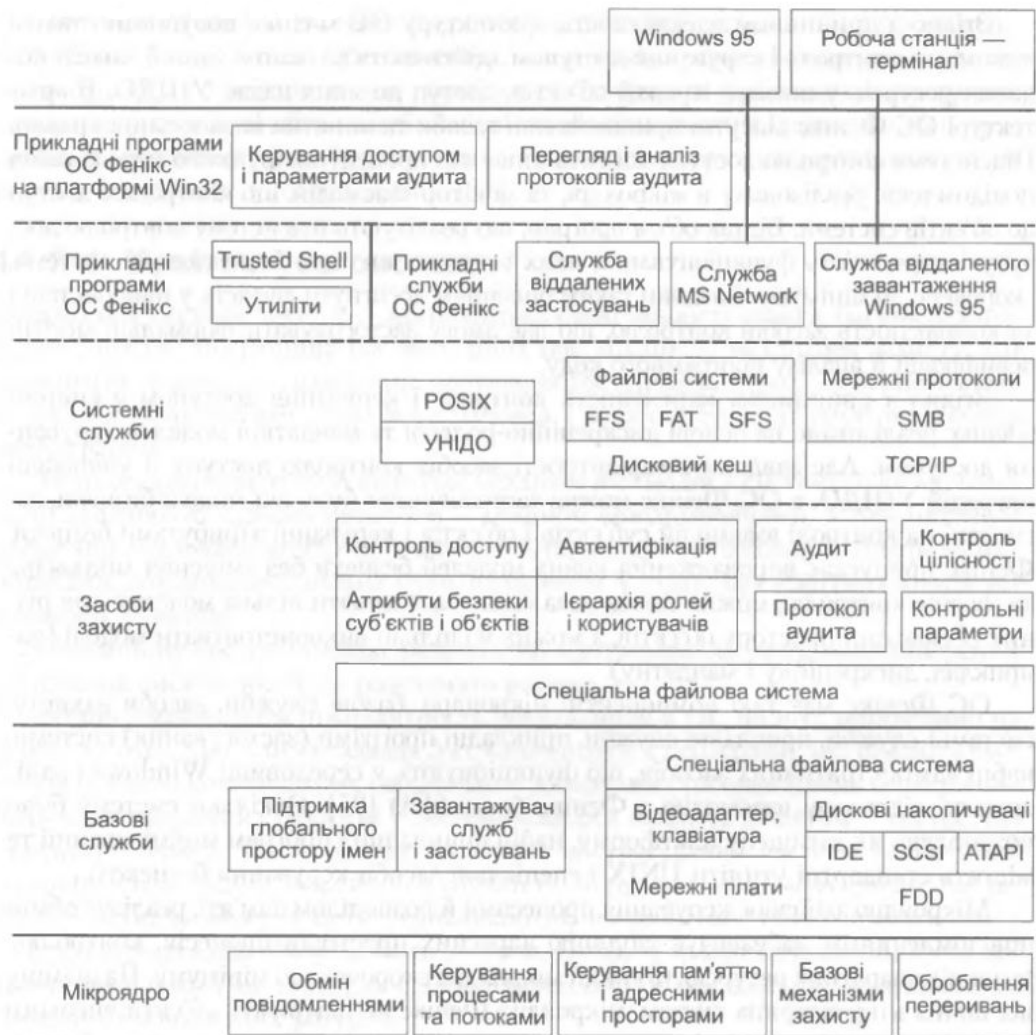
Windows 95

Робоча станція — термінал

Прикладні програми ОС Фенікс на платформі Win32

Керування доступом і параметрами аудита

Перегляд і аналіз протоколів аудита

Прикладні програми ОС Фенікс

Trusted Shell

Утиліти

Прикладні служби ОС Фенікс

Служба віддалених застосувань

Служба MS Network

Служба віддаленого завантаження Windows 95

Системні служби

POSIX

УНІДО

Файлові системи

FFS

FAT

SFS

Дисковий кеш

Мережні протоколи

SMB

TCP/IP

Засоби захисту

Контроль доступу

Автентифікація

Аудит

Контроль цілісності

Атрибути безпеки суб'єктів і об'єктів

Ієрархія ролей і користувачів

Протокол аудита

Контрольні параметри

Спеціальна файлова система

Базові служби

Спеціальна файлова система

Підтримка глобального простору імен

Завантажувач служб і застосувань

Відеоадаптер, клавіатура

Мережні плати

Дискові накопичувачі

IDE

SCSI

ATAPI

FDD

Мікроядро

Обмін повідомленнями

Керування процесами та потоками

Керування пам'яттю і адресними просторами

Базові механізми захисту

Оброблення переривань